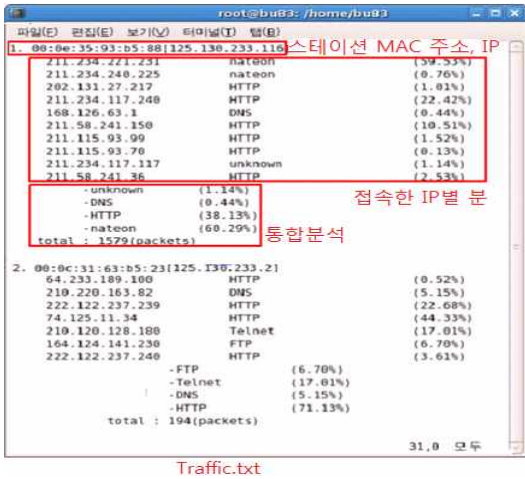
root@bu83: /home/bu83

파일(F) 편집(E) 보기(V) 터미널(T) 탭(B)

1. 00:0e:35:93:b5:88[125.130.233.116] 스테이션 MAC 주소, IP

| | | |
|---|---|---|
| 211.234.221.231 | nateon | (59.53%) |
| 211.234.240.225 | nateon | (0.76%) |
| 202.131.27.217 | HTTP | (1.01%) |
| 211.234.117.240 | HTTP | (22.42%) |
| 168.126.63.1 | DNS | (0.44%) |
| 211.58.241.150 | HTTP | (10.51%) |
| 211.115.93.99 | HTTP | (1.52%) |
| 211.115.93.70 | HTTP | (0.13%) |
| 211.234.117.117 | unknown | (1.14%) |
| 211.58.241.36 | HTTP | (2.53%) |

접속한 IP별 분

-unknown (1.14%)
-DNS (0.44%)
-HTTP (38.13%)
-nateon (60.29%)
total : 1579(packets)

통합분석

2. 00:0c:31:63:b5:23[125.130.233.2]

| | | |
|---|---|---|
| 64.233.189.100 | HTTP | (0.52%) |
| 210.220.163.82 | DNS | (5.15%) |
| 222.122.237.239 | HTTP | (22.68%) |
| 74.125.11.34 | HTTP | (44.33%) |
| 210.120.128.180 | Telnet | (17.01%) |
| 164.124.141.230 | FTP | (6.70%) |
| 222.122.237.240 | HTTP | (3.61%) |

-FTP (6.70%)
-Telnet (17.01%)
-DNS (5.15%)
-HTTP (71.13%)
total : 194(packets)

31,0 모두

Traffic.txt